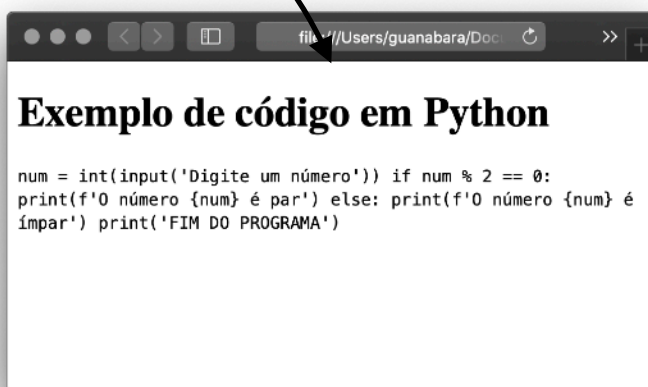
fil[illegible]/Users/guanabara/Doc

Exemplo de código em Python

num = int(input('Digite um número')) if num % 2 == 0: print(f'O número {num} é par') else: print(f'O número {num} é ímpar') print('FIM DO PROGRAMA')